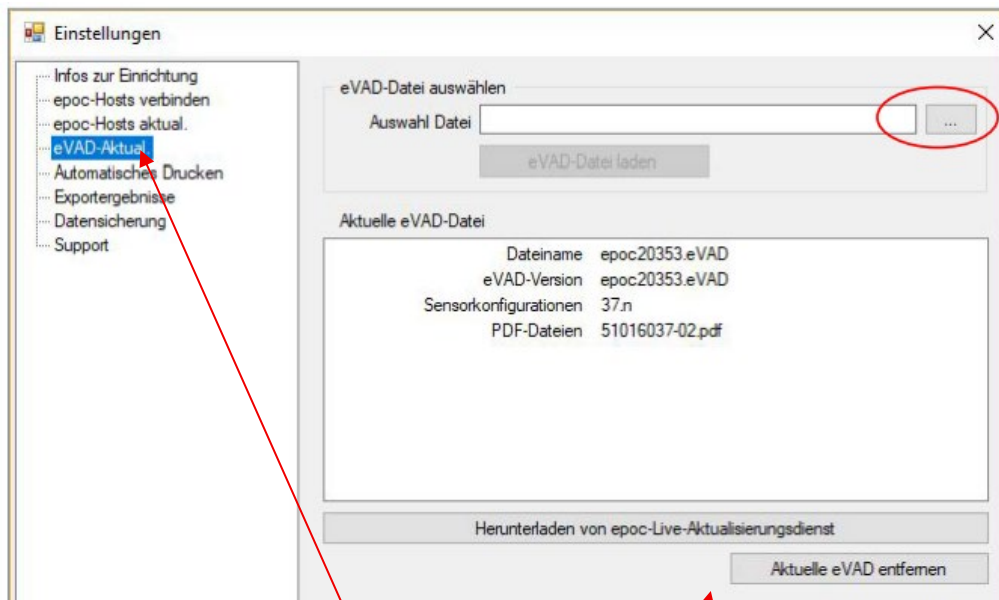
Einstellungen

Infos zur Einrichtung
epoc-Hosts verbinden
epoc-Hosts aktual.
eVAD-Aktual.
Automatisches Drucken
Exportergebnisse
Datensicherung
Support

eVAD-Datei auswählen

Auswahl Datei

...

eVAD-Datei laden

Aktuelle eVAD-Datei

| | |
|---|---|
| Dateiname | epoc20353.eVAD |
| eVAD-Version | epoc20353.eVAD |
| Sensorkonfigurationen | 37.n |
| PDF-Dateien | 51016037-02.pdf |

Herunterladen von epoc-Live-Aktualisierungsdienst

Aktuelle eVAD entfernen